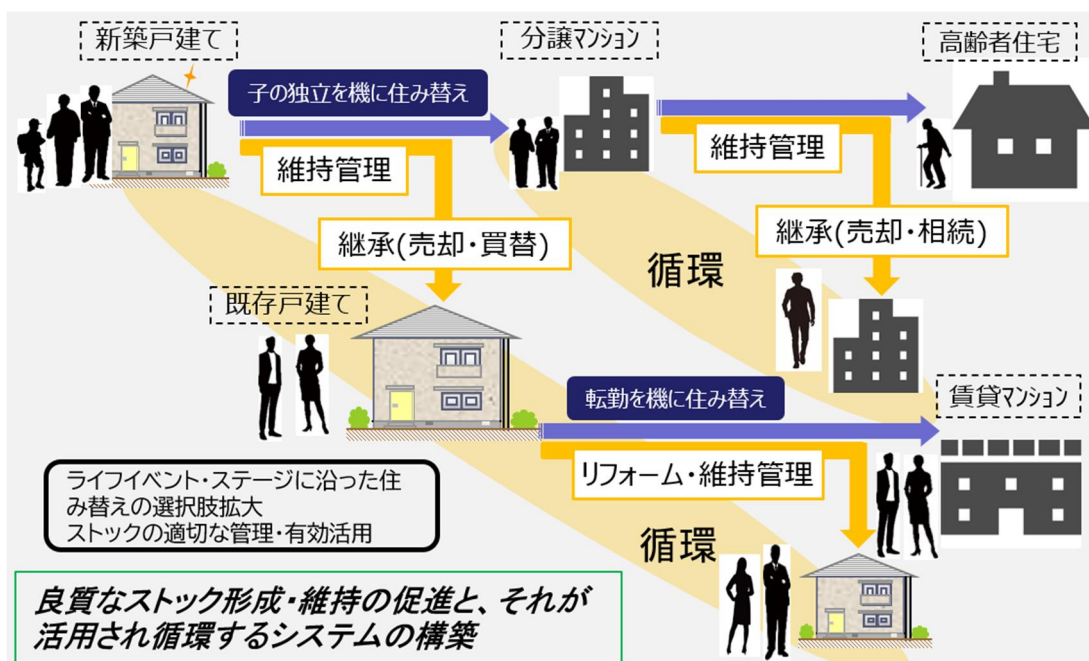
新築戸建て

子の独立を機に住み替え

分譲マンション

高齢者住宅

維持管理

維持管理

継承(売却・買替)

継承(売却・相続)

循環

既存戸建て

転勤を機に住み替え

賃貸マンション

リフォーム・維持管理

ライフイベント・ステージに沿った住み替えの選択肢拡大
ストックの適切な管理・有効活用

循環

良質なストック形成・維持の促進と、それが活用され循環するシステムの構築